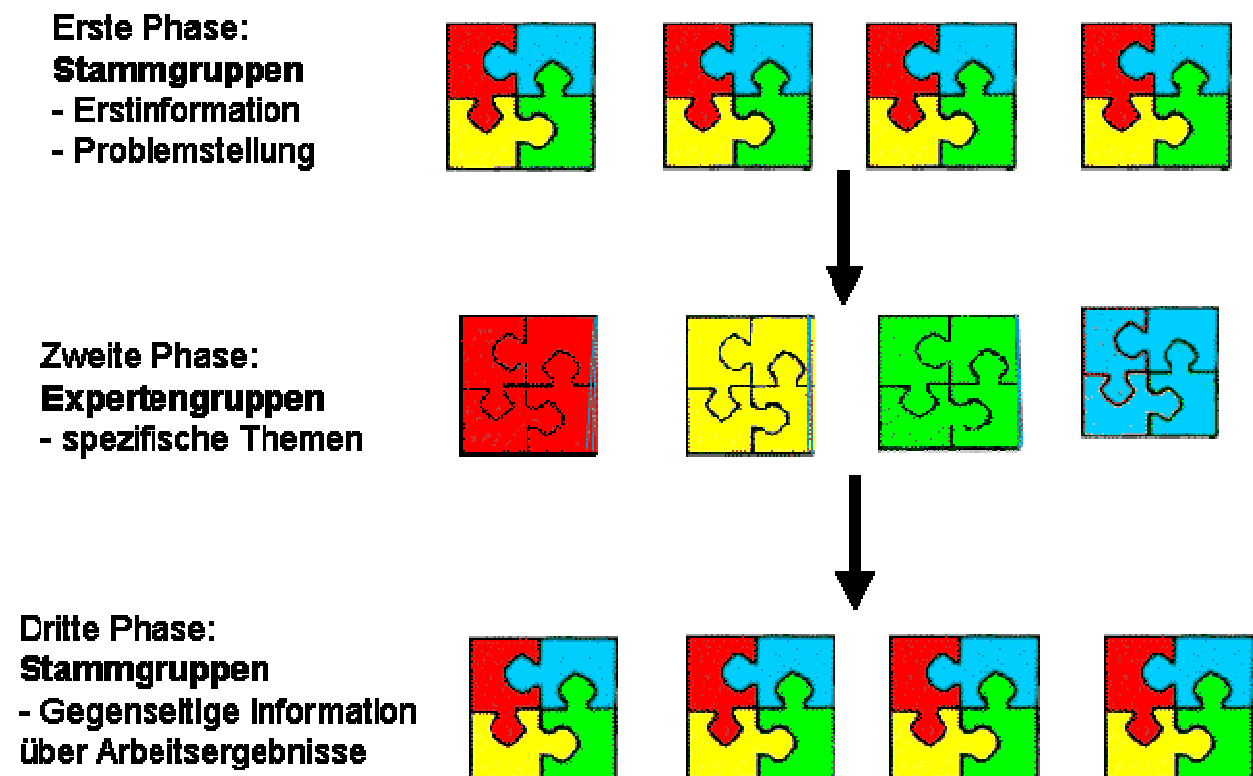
Erste Phase:
**Stammgruppen**
- Erstinformation
- Problemstellung

Zweite Phase:
**Expertengruppen**
- spezifische Themen

Dritte Phase:
**Stammgruppen**
- Gegenseitige Information über Arbeitsergebnisse